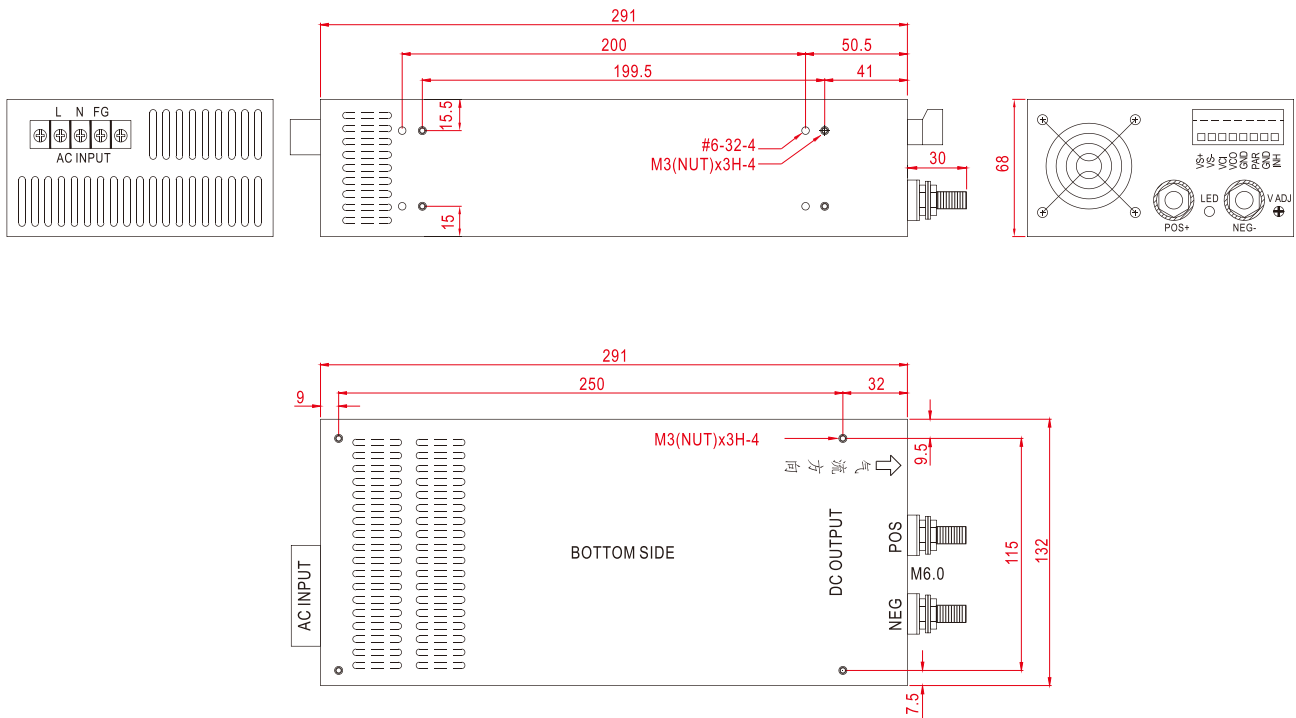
L N FG
AC INPUT

291
200
50.5
199.5
41
15.5
15
#6-32-4
M3(NUT)x3H-4
30
68

VS+ VS- VCI VCO GND PAR GND INH
LED
V ADJ
POS+
NEG-

291
9
250
32
M3(NUT)x3H-4
气
流
方
向
9.5
BOTTOM SIDE
DC OUTPUT
POS
M6.0
NEG
115
132
AC INPUT
7.5